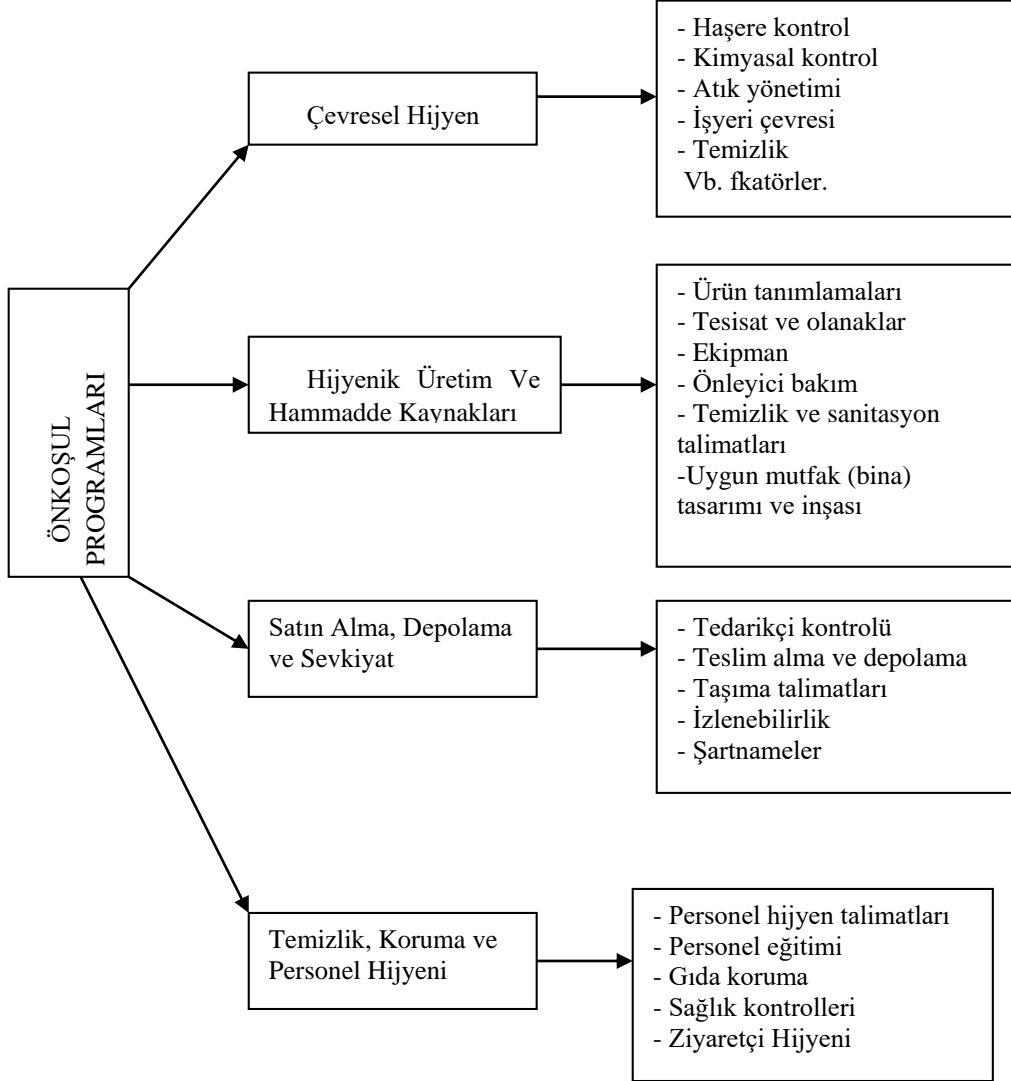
ÖNKOŞUL PROGRAMLARI

Çevresel Hijyen

- Haşere kontrol
- Kimyasal kontrol
- Atık yönetimi
- İşyeri çevresi
- Temizlik
Vb. fkatörler.

Hijyenik Üretim Ve Hammadde Kaynakları

- Ürün tanımlamaları
- Tesisat ve olanaklar
- Ekipman
- Önleyici bakım
- Temizlik ve sanitasyon talimatları
-Uygun mutfak (bina) tasarımı ve inşası

Satın Alma, Depolama ve Sevkiyat

- Tedarikçi kontrolü
- Teslim alma ve depolama
- Taşıma talimatları
- İzlenebilirlik
- Şartnameler

Temizlik, Koruma ve Personel Hijyeni

- Personel hijyen talimatları
- Personel eğitimi
- Gıda koruma
- Sağlık kontrolleri
- Ziyaretçi Hijyeni